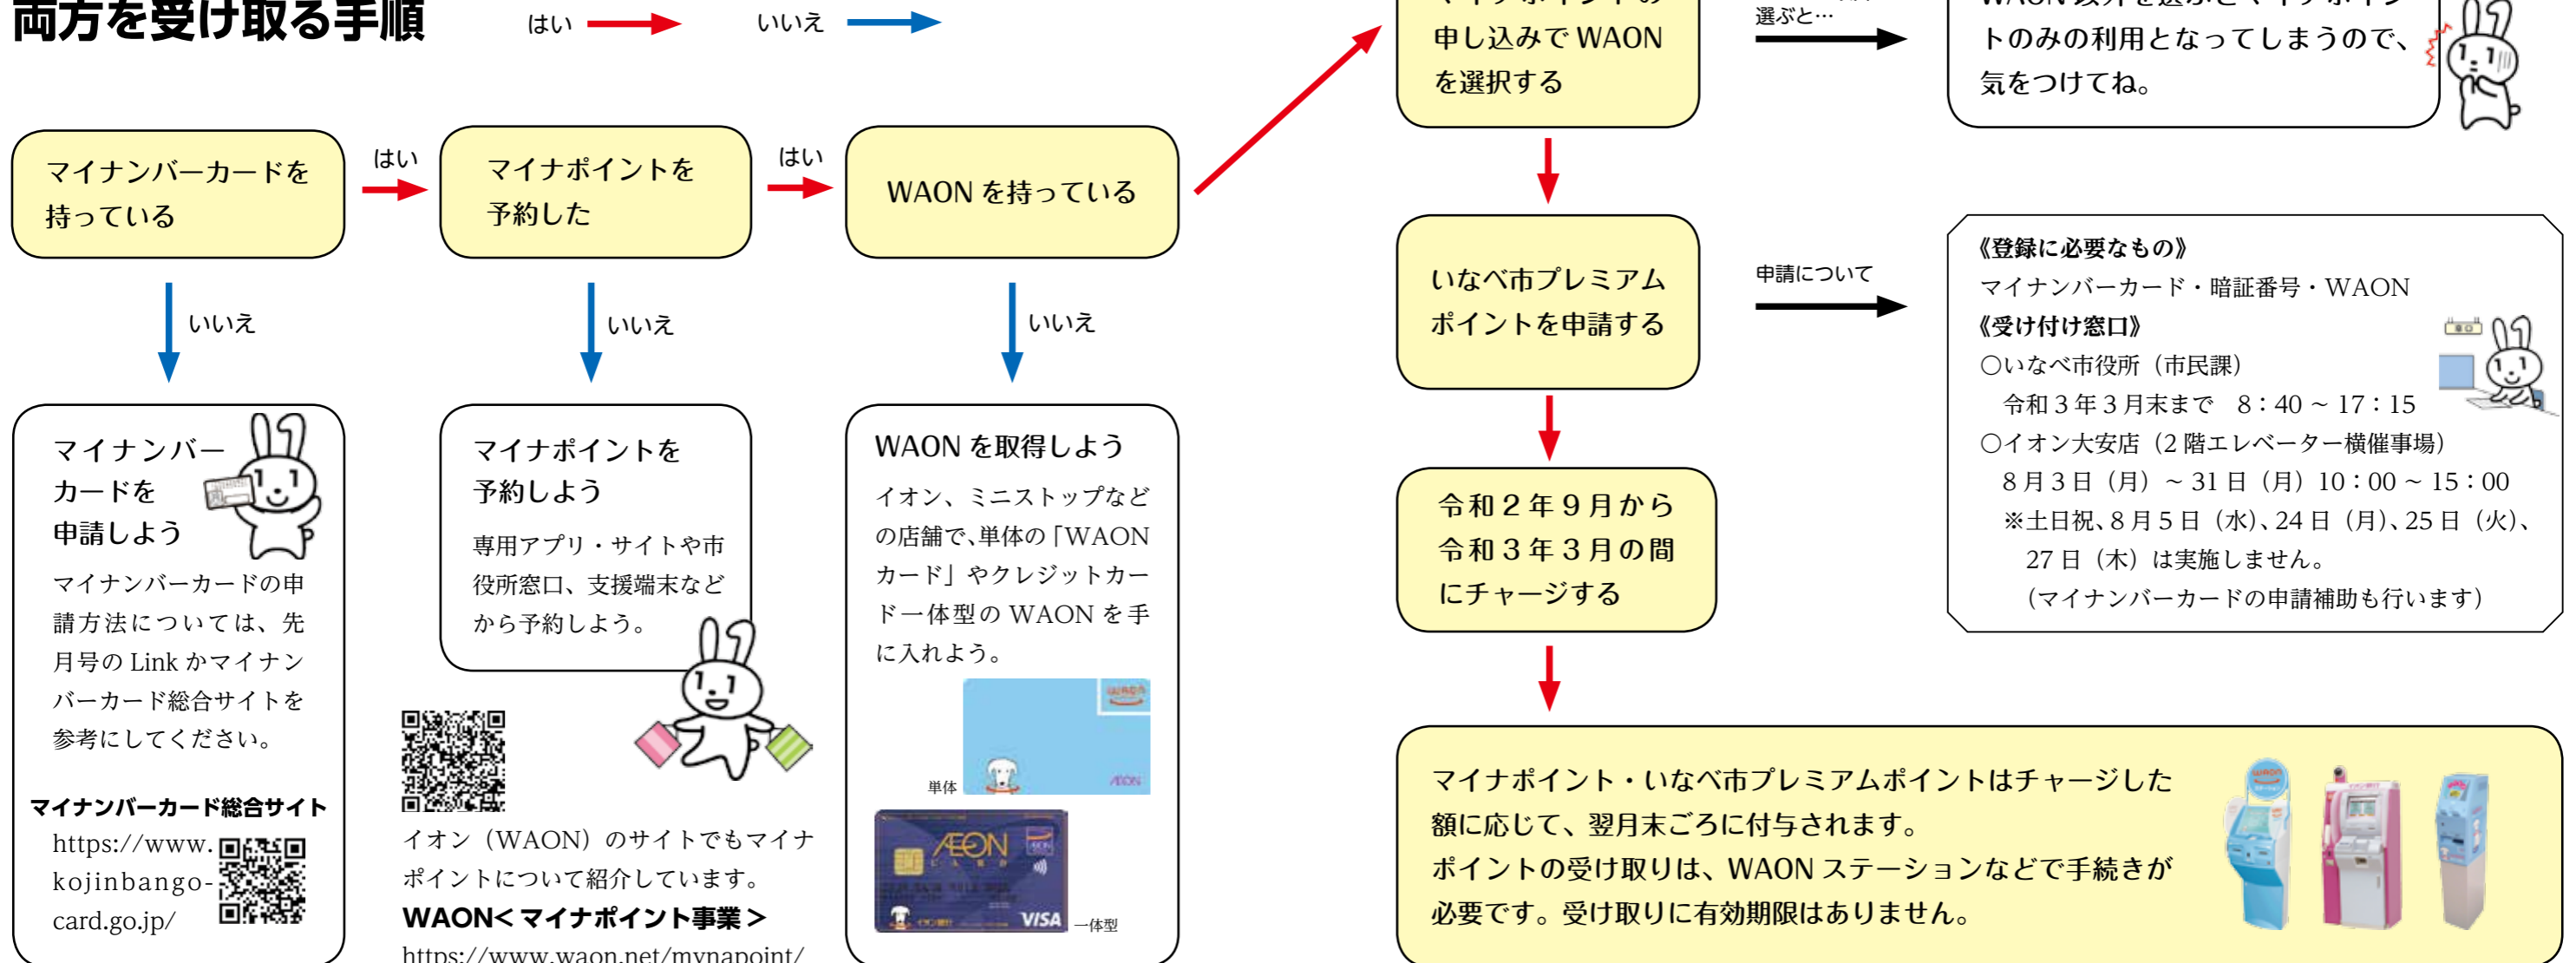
両方を受け取る手順

はい　いいえ

マイナンバーカードを持っている

はい

マイナポイントを予約した

はい

WAON を持っている

いいえ

いいえ

いいえ

マイナンバーカードを申請しよう

マイナンバーカードの申請方法については、先月号の Link かマイナンバーカード総合サイトを参考にしてください。

マイナンバーカード総合サイト
https://www.kojinbango-card.go.jp/

マイナポイントを予約しよう

専用アプリ・サイトや市役所窓口、支援端末などから予約しよう。

イオン（WAON）のサイトでもマイナポイントについて紹介しています。
WAON＜マイナポイント事業＞
https://www.waon.net/mynapoint/

WAON を取得しよう

イオン、ミニストップなどの店舗で、単体の「WAON カード」やクレジットカード一体型の WAON を手に入れよう。

単体

一体型

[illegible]申し込みで WAON を選択する

選ぶと…

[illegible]トのみの利用となってしまうので、気をつけてね。

いなべ市プレミアムポイントを申請する

申請について

《登録に必要なもの》
マイナンバーカード・暗証番号・WAON
《受け付け窓口》
○いなべ市役所（市民課）
令和３年３月末まで　8：40 ～ 17：15
○イオン大安店（2 階エレベーター横催事場）
8 月 3 日（月）～ 31 日（月）10：00 ～ 15：00
※土日祝、8 月 5 日（水）、24 日（月）、25 日（火）、27 日（木）は実施しません。
（マイナンバーカードの申請補助も行います）

令和２年９月から令和３年３月の間にチャージする

マイナポイント・いなべ市プレミアムポイントはチャージした額に応じて、翌月末ごろに付与されます。
ポイントの受け取りは、WAON ステーションなどで手続きが必要です。受け取りに有効期限はありません。